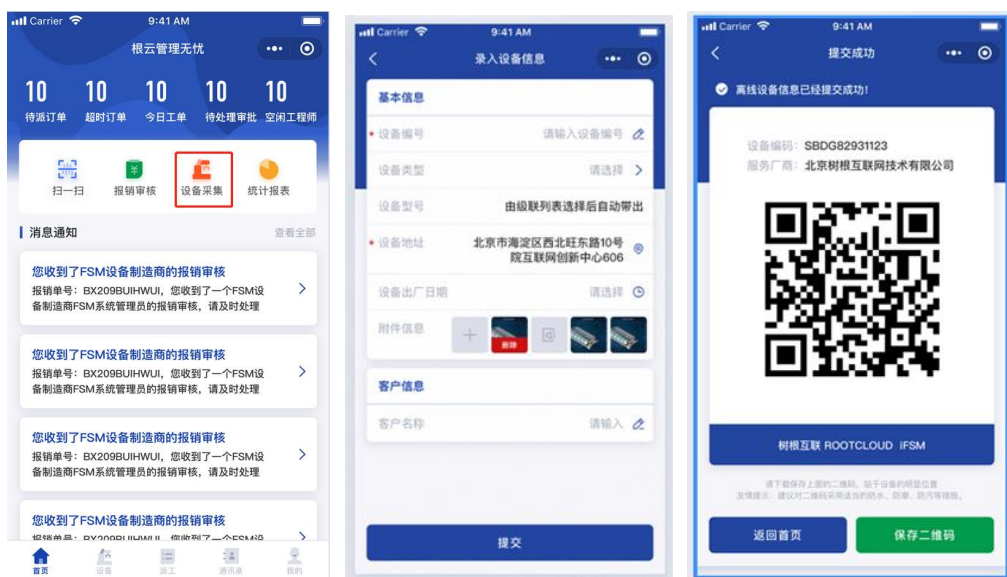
Carrier 9:41 AM
根云管理无忧

10 待派订单
10 超时订单
10 今日工单
10 待处理审批
10 空闲工程师

扫一扫
报销审核
设备采集
统计报表

消息通知
查看全部

您收到了FSM设备制造商的报销审核
报销单号：BX209BUIHWUI，您收到了一个FSM设备制造商FSM系统管理员的报销审核，请及时处理

您收到了FSM设备制造商的报销审核
报销单号：BX209BUIHWUI，您收到了一个FSM设备制造商FSM系统管理员的报销审核，请及时处理

您收到了FSM设备制造商的报销审核
报销单号：BX209BUIHWUI，您收到了一个FSM设备制造商FSM系统管理员的报销审核，请及时处理

您收到了FSM设备制造商的报销审核
报销单号：BX209BUIHWUI，您收到了一个FSM设

首页
设备
派工
通讯录
我的

Carrier 9:41 AM
录入设备信息

基本信息
设备编号 请输入设备编号
设备类型 请选择
设备型号 由级联列表选择后自动带出
设备地址 北京市海淀区西北旺东路10号院互联网创新中心606
设备出厂日期 请选择
附件信息
删除

客户信息
客户名称 请输入

提交

Carrier 9:41 AM
提交成功

离线设备信息已经提交成功！

设备编码：SBDG82931123
服务厂商：北京树根互联网技术有限公司

树根互联 ROOTCLOUD iFSM

请下载保存上面的二维码，贴于设备的明显位置
友情提示：建议对二维码采用适当的防水、防晒、防污等措施。

返回首页
保存二维码